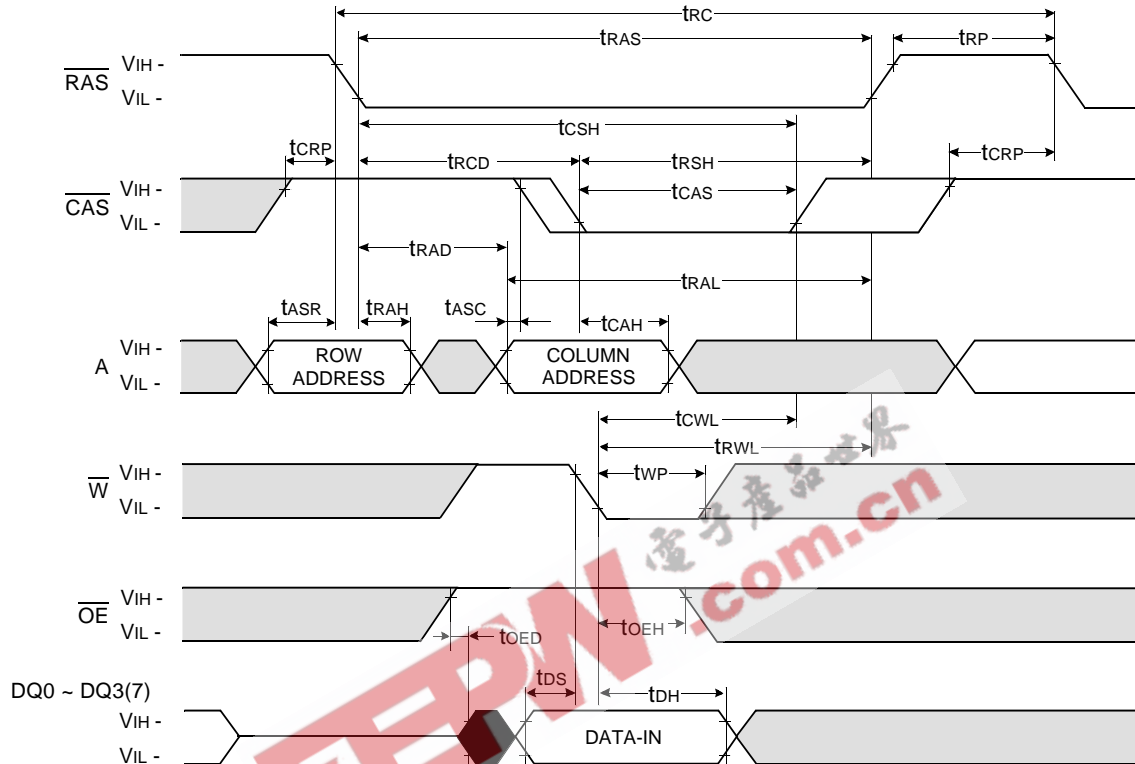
$t_{RC}$
$t_{RAS}$
$t_{RP}$
$\overline{RAS}$ VIH -
VIL -
$t_{CSH}$
$t_{CRP}$
$t_{RCD}$
$t_{RSH}$
$t_{CRP}$
$\overline{CAS}$ VIH -
VIL -
$t_{CAS}$
$t_{RAD}$
$t_{RAL}$
$t_{ASR}$
$t_{RAH}$
$t_{ASC}$
$t_{CAH}$
A VIH -
VIL -
ROW ADDRESS
COLUMN ADDRESS
$t_{CWL}$
$t_{RWL}$
$\overline{W}$ VIH -
VIL -
$t_{WP}$
电子产品世界
EEPW.com.cn
$\overline{OE}$ VIH -
VIL -
$t_{OED}$
$t_{OEH}$
DQ0 ~ DQ3(7)
VIH -
VIL -
$t_{DS}$
$t_{DH}$
DATA-IN